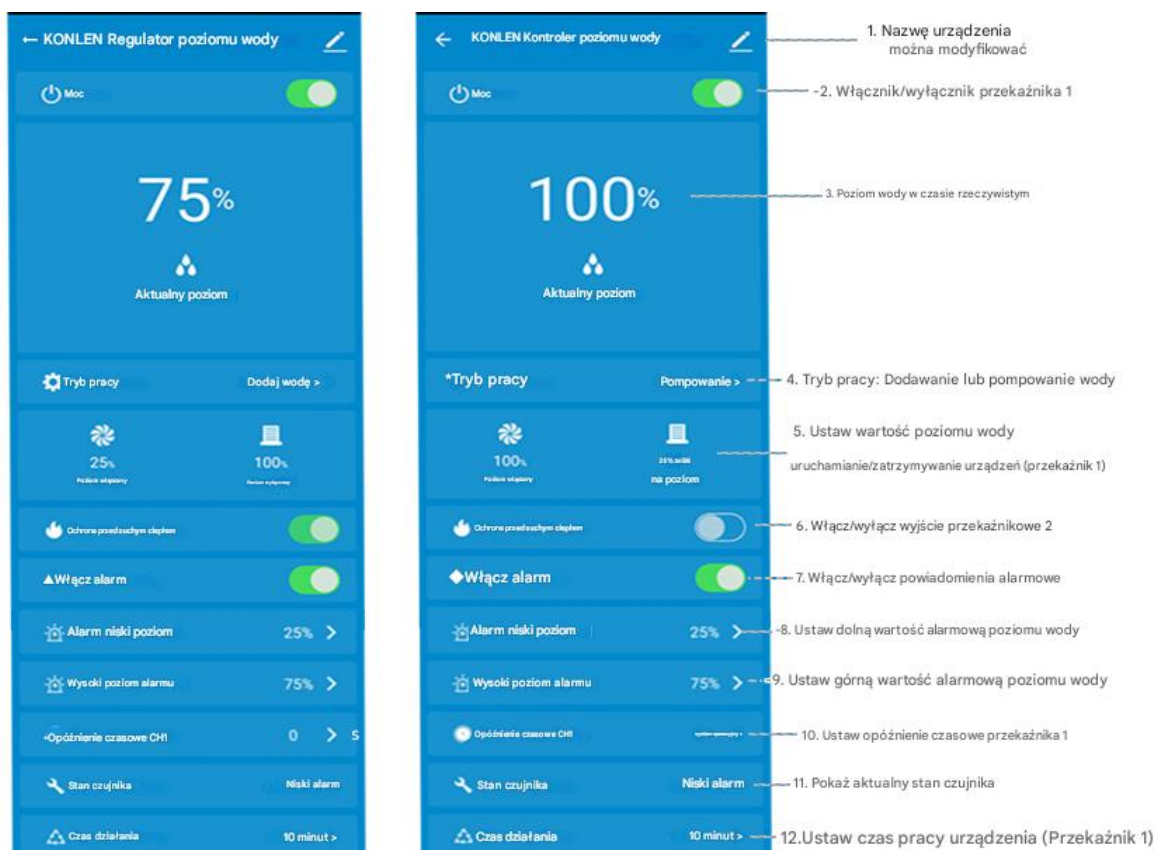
← KONLEN Regulator poziomu wody

Moc

75%

Aktualny poziom

Tryb pracy Dodaj wodę >

25% 100%

Poziom właczenia Poziom wyłączenia

Ochrona przed suchym ciepłem

▲Włącz alarm

Alarm niski poziom 25% >

Wysoki poziom alarmu 75% >

Opóźnienie czasowe CH1 0 > S

Stan czujnika Niski alarm

Czas działania 10 minut >

← KONLEN Kontroler poziomu wody

Moc

100%

Aktualny poziom

*Tryb pracy Pompowanie >

100% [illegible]

Poziom właczenia na poziom

Ochrona przed suchym ciepłem

◆Włącz alarm

Alarm niski poziom 25% >

Wysoki poziom alarmu 75% >

Opóźnienie czasowe CH1 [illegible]

Stan czujnika Niski alarm

Czas działania 10 minut >

1. Nazwę urządzenia można modyfikować

-2. Włącznik/wyłącznik przekaźnika 1

3. Poziom wody w czasie rzeczywistym

4. Tryb pracy: Dodawanie lub pompowanie wody

5. Ustaw wartość poziomu wody uruchamianie/zatrzymywanie urządzeń (przekaźnik 1)

6. Włącz/wyłącz wyjście przekaźnikowe 2

7. Włącz/wyłącz powiadomienia alarmowe

-8. Ustaw dolną wartość alarmową poziomu wody

9. Ustaw górną wartość alarmową poziomu wody

10. Ustaw opóźnienie czasowe przekaźnika 1

11. Pokaż aktualny stan czujnika

12.Ustaw czas pracy urządzenia (Przekaźnik 1)